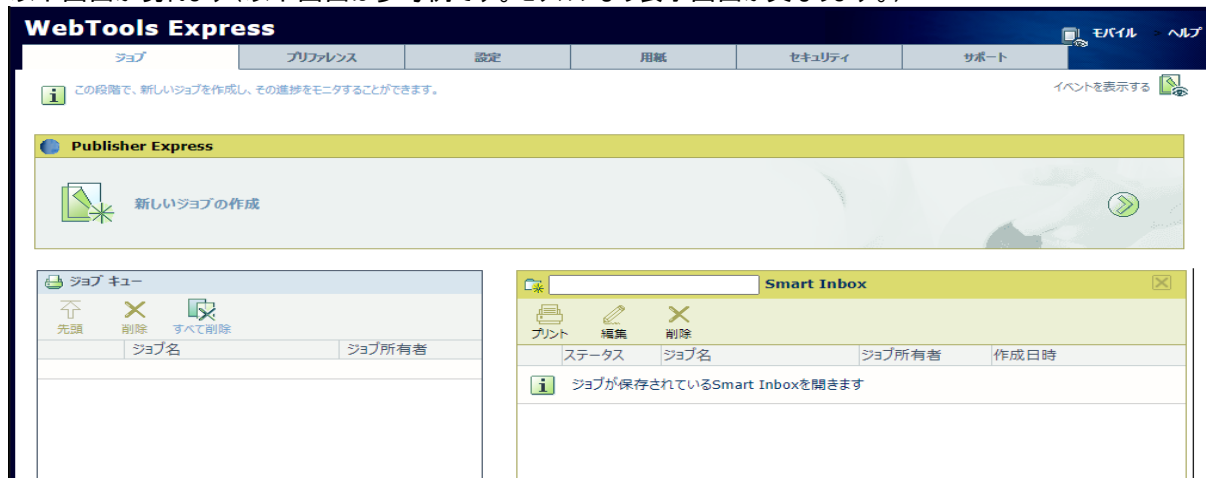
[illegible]

WebTools Express

モバイル > ヘルプ

ジョブ | プリファレンス | 設定 | 用紙 | セキュリティ | サポート

この段階で、新しいジョブを作成し、その進捗をモニタすることができます。

イベントを表示する

Publisher Express

新しいジョブの作成

ジョブ キュー

先頭 削除 すべて削除

| | ジョブ名 | ジョブ所有者 |
|---|---|---|

Smart Inbox

プリント 編集 削除

| | ステータス | ジョブ名 | ジョブ所有者 | 作成日時 |
|---|---|---|---|---|

ジョブが保存されているSmart Inboxを開きます